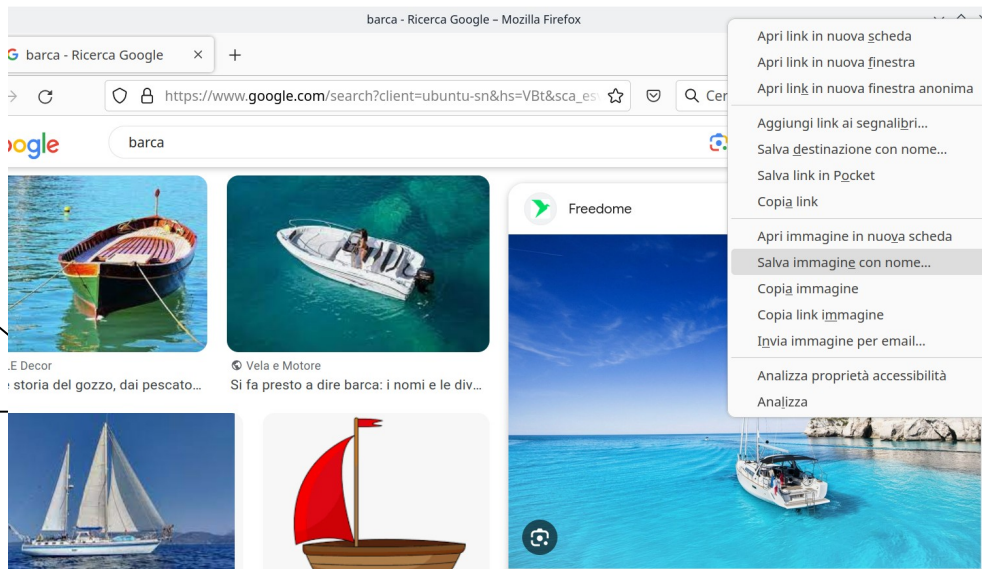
barca - Ricerca Google – Mozilla Firefox

barca - Ricerca Google ×

+

https://www.google.com/search?client=ubuntu-sn&hs=VBt&sca_es

Cer

ogle

barca

Freedome

E Decor

storia del gozzo, dai pescato...

Vela e Motore

Si fa presto a dire barca: i nomi e le div...

Apri link in nuova scheda
Apri link in nuova finestra
Apri link in nuova finestra anonima

Aggiungi link ai segnalibri...
Salva destinazione con nome...
Salva link in Pocket
Copia link

Apri immagine in nuova scheda
Salva immagine con nome...
Copia immagine
Copia link immagine
Invia immagine per email...

Analizza proprietà accessibilità
Analizza